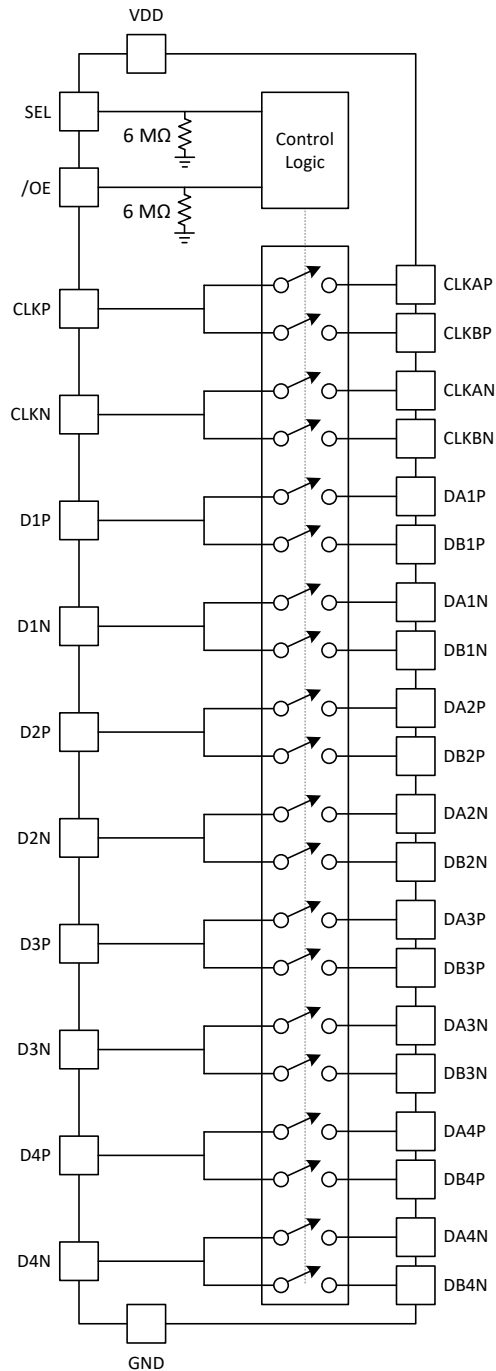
VDD

SEL

6 MΩ

Control Logic

/OE

6 MΩ

CLKP

CLKAP

CLKBP

CLKN

CLKAN

CLKBN

D1P

DA1P

DB1P

D1N

DA1N

DB1N

D2P

DA2P

DB2P

D2N

DA2N

DB2N

D3P

DA3P

DB3P

D3N

DA3N

DB3N

D4P

DA4P

DB4P

D4N

DA4N

DB4N

GND